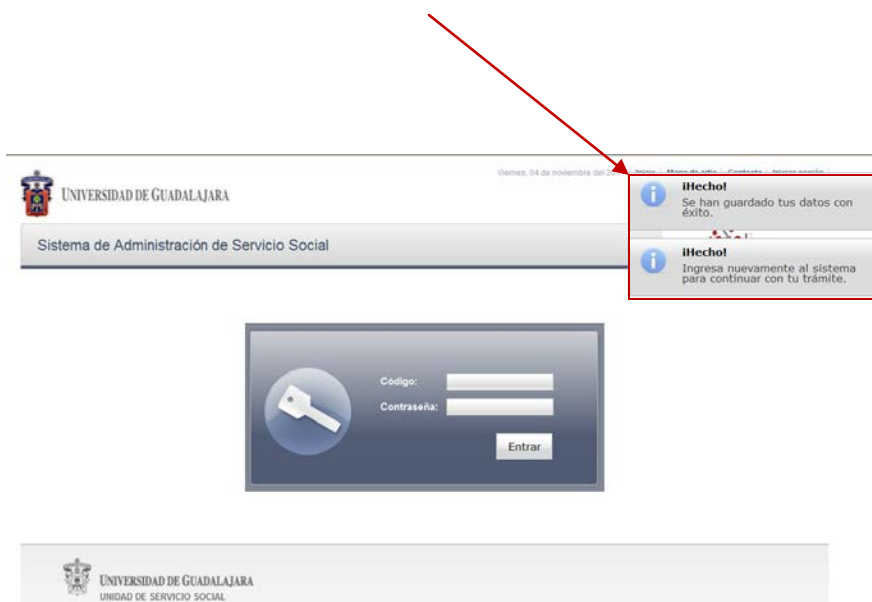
Viernes, 04 de noviembre del 20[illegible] | Inicio | Mapa de sitio | Contacto | Iniciar sesión |

UNIVERSIDAD DE GUADALAJARA

Sistema de Administración de Servicio Social

¡Hecho!
Se han guardado tus datos con éxito.

¡Hecho!
Ingresa nuevamente al sistema para continuar con tu trámite.

Código:
Contraseña:
Entrar

UNIVERSIDAD DE GUADALAJARA
UNIDAD DE SERVICIO SOCIAL